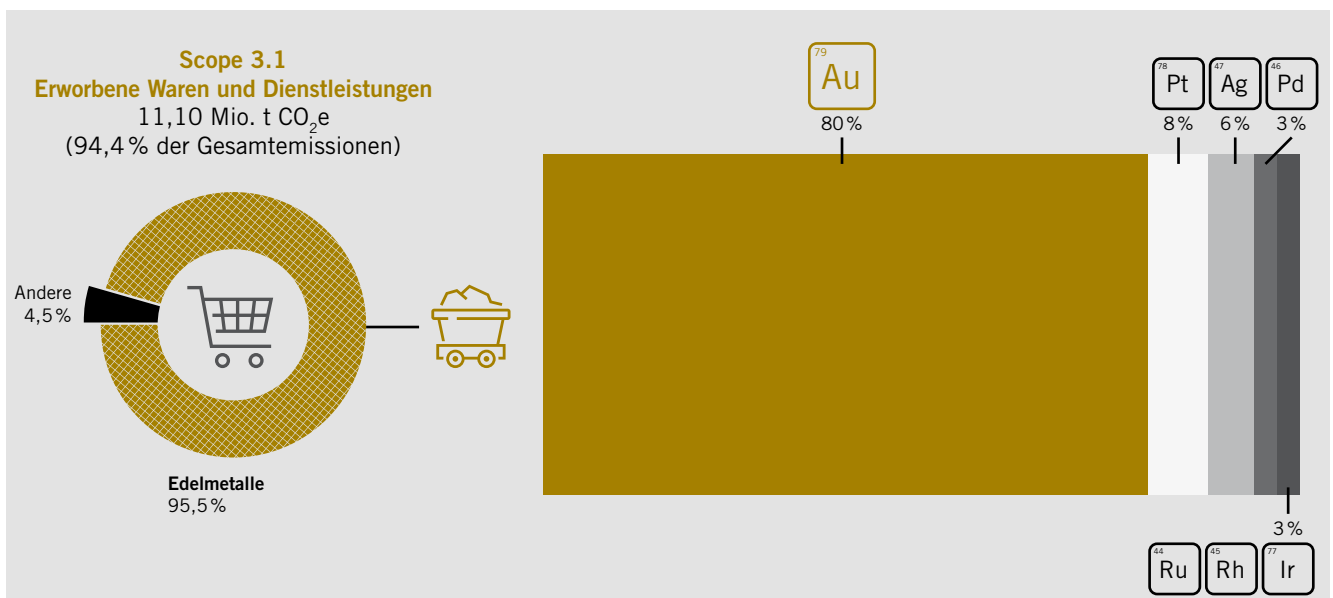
Scope 3.1
Erworbene Waren und Dienstleistungen
11,10 Mio. t $CO_2e$
(94,4 % der Gesamtemissionen)

Andere
4,5 %

Edelmetalle
95,5 %

79
Au
80 %

78
Pt
8 %

47
Ag
6 %

46
Pd
3 %

3 %

44
Ru

45
Rh

77
Ir